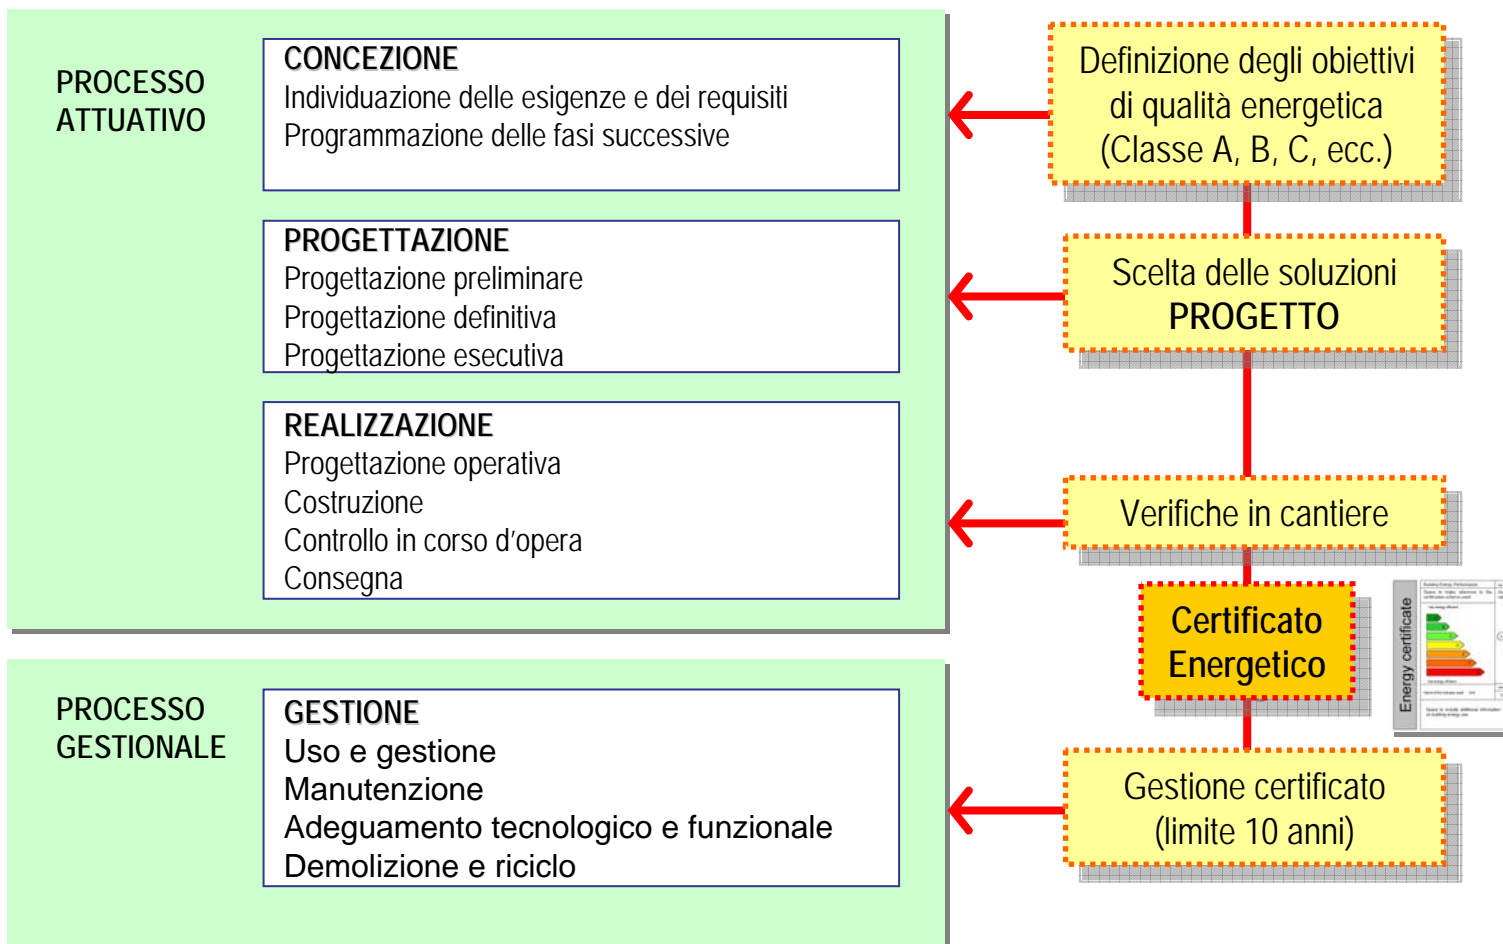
PROCESSO ATTUATIVO

CONCEZIONE
Individuazione delle esigenze e dei requisiti
Programmazione delle fasi successive

PROGETTAZIONE
Progettazione preliminare
Progettazione definitiva
Progettazione esecutiva

REALIZZAZIONE
Progettazione operativa
Costruzione
Controllo in corso d'opera
Consegna

PROCESSO GESTIONALE

GESTIONE
Uso e gestione
Manutenzione
Adeguamento tecnologico e funzionale
Demolizione e riciclo

Definizione degli obiettivi di qualità energetica (Classe A, B, C, ecc.)

Scelta delle soluzioni
PROGETTO

Verifiche in cantiere

Certificato Energetico

Energy certificate

Gestione certificato (limite 10 anni)